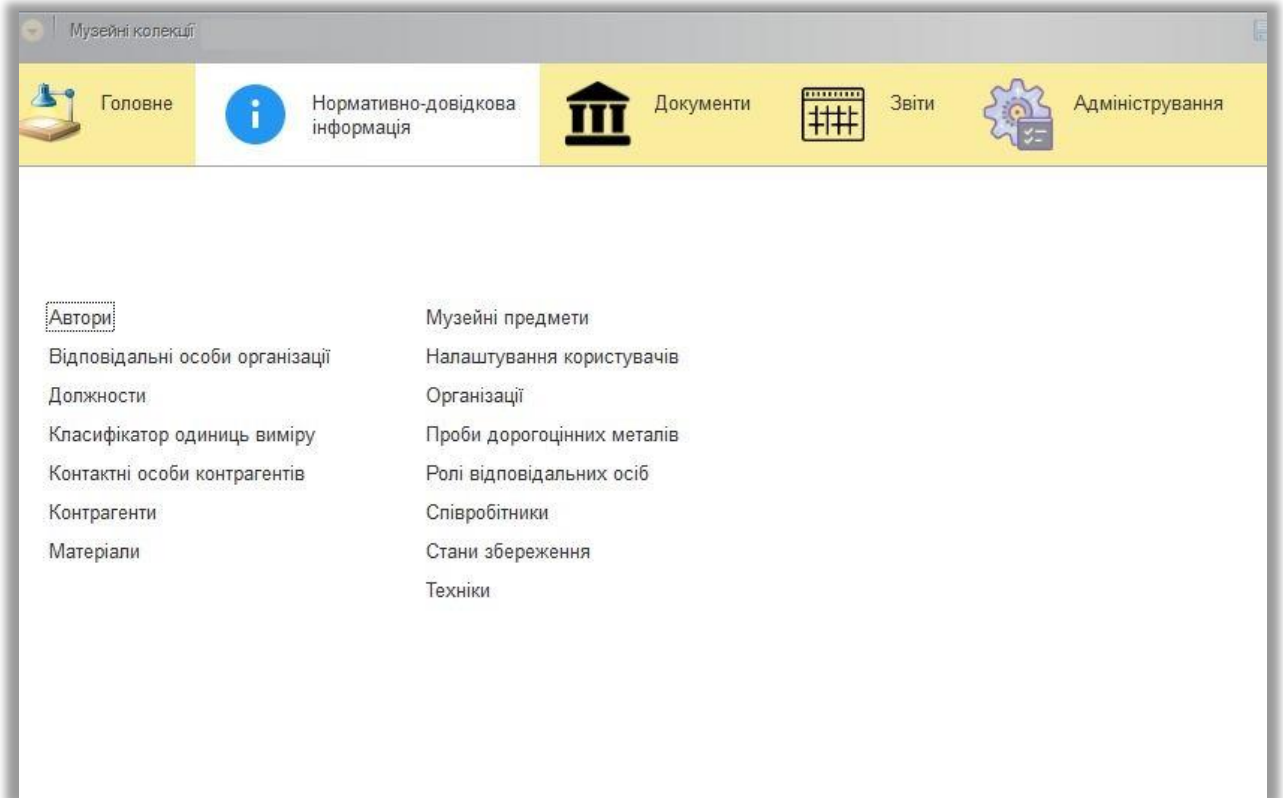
Музейні колекції

Головне

Нормативно-довідкова інформація

Документи

Звіти

Адміністрування

Автори
Відповідальні особи організації
Должности
Класифікатор одиниць виміру
Контактні особи контрагентів
Контрагенти
Матеріали

Музейні предмети
Налаштування користувачів
Організації
Проби дорогоцінних металів
Ролі відповідальних осіб
Співробітники
Стани збереження
Техніки